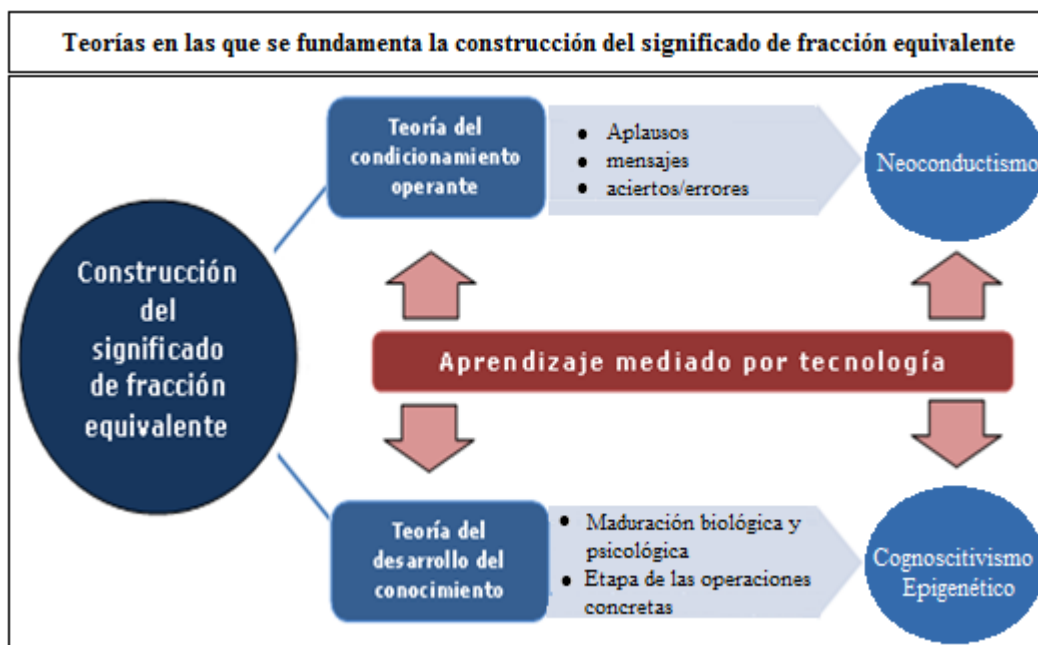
Teorías en las que se fundamenta la construcción del significado de fracción equivalente

Construcción del significado de fracción equivalente

Teoría del condicionamiento operante

- Aplausos
- mensajes
- aciertos/errores

Neoconductismo

Aprendizaje mediado por tecnología

Teoría del desarrollo del conocimiento

- Maduración biológica y psicológica
- Etapa de las operaciones concretas

Cognoscitivismo Epigenético